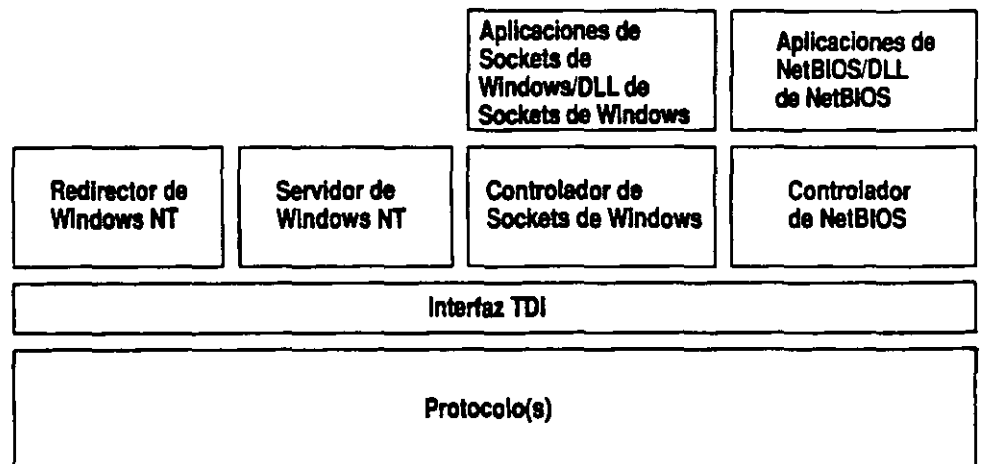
Aplicaciones de Sockets de Windows/DLL de Sockets de Windows

Aplicaciones de NetBIOS/DLL de NetBIOS

Redirector de Windows NT

Servidor de Windows NT

Controlador de Sockets de Windows

Controlador de NetBIOS

Interfaz TDI

Protocolo(s)